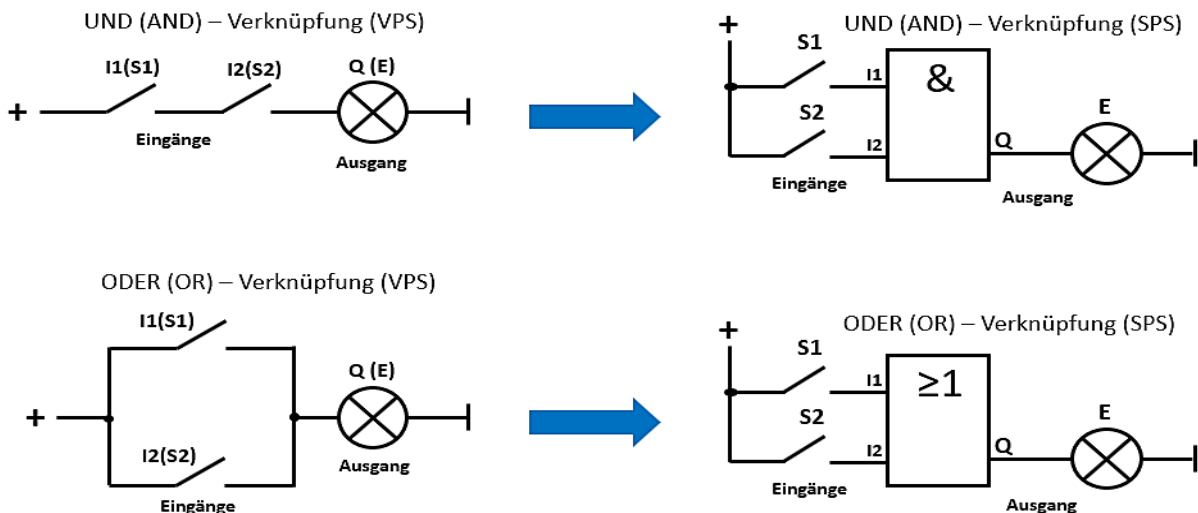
UND (AND) – Verknüpfung (VPS)

+ I1(S1) I2(S2) Q (E)

Eingänge

Ausgang

UND (AND) – Verknüpfung (SPS)

+ S1 I1 &

S2 I2 Q E

Eingänge

Ausgang

ODER (OR) – Verknüpfung (VPS)

I1(S1)

+ Q (E)

Ausgang

I2(S2)

Eingänge

ODER (OR) – Verknüpfung (SPS)

+ S1 I1 $\geq 1$

S2 I2 Q E

Eingänge

Ausgang